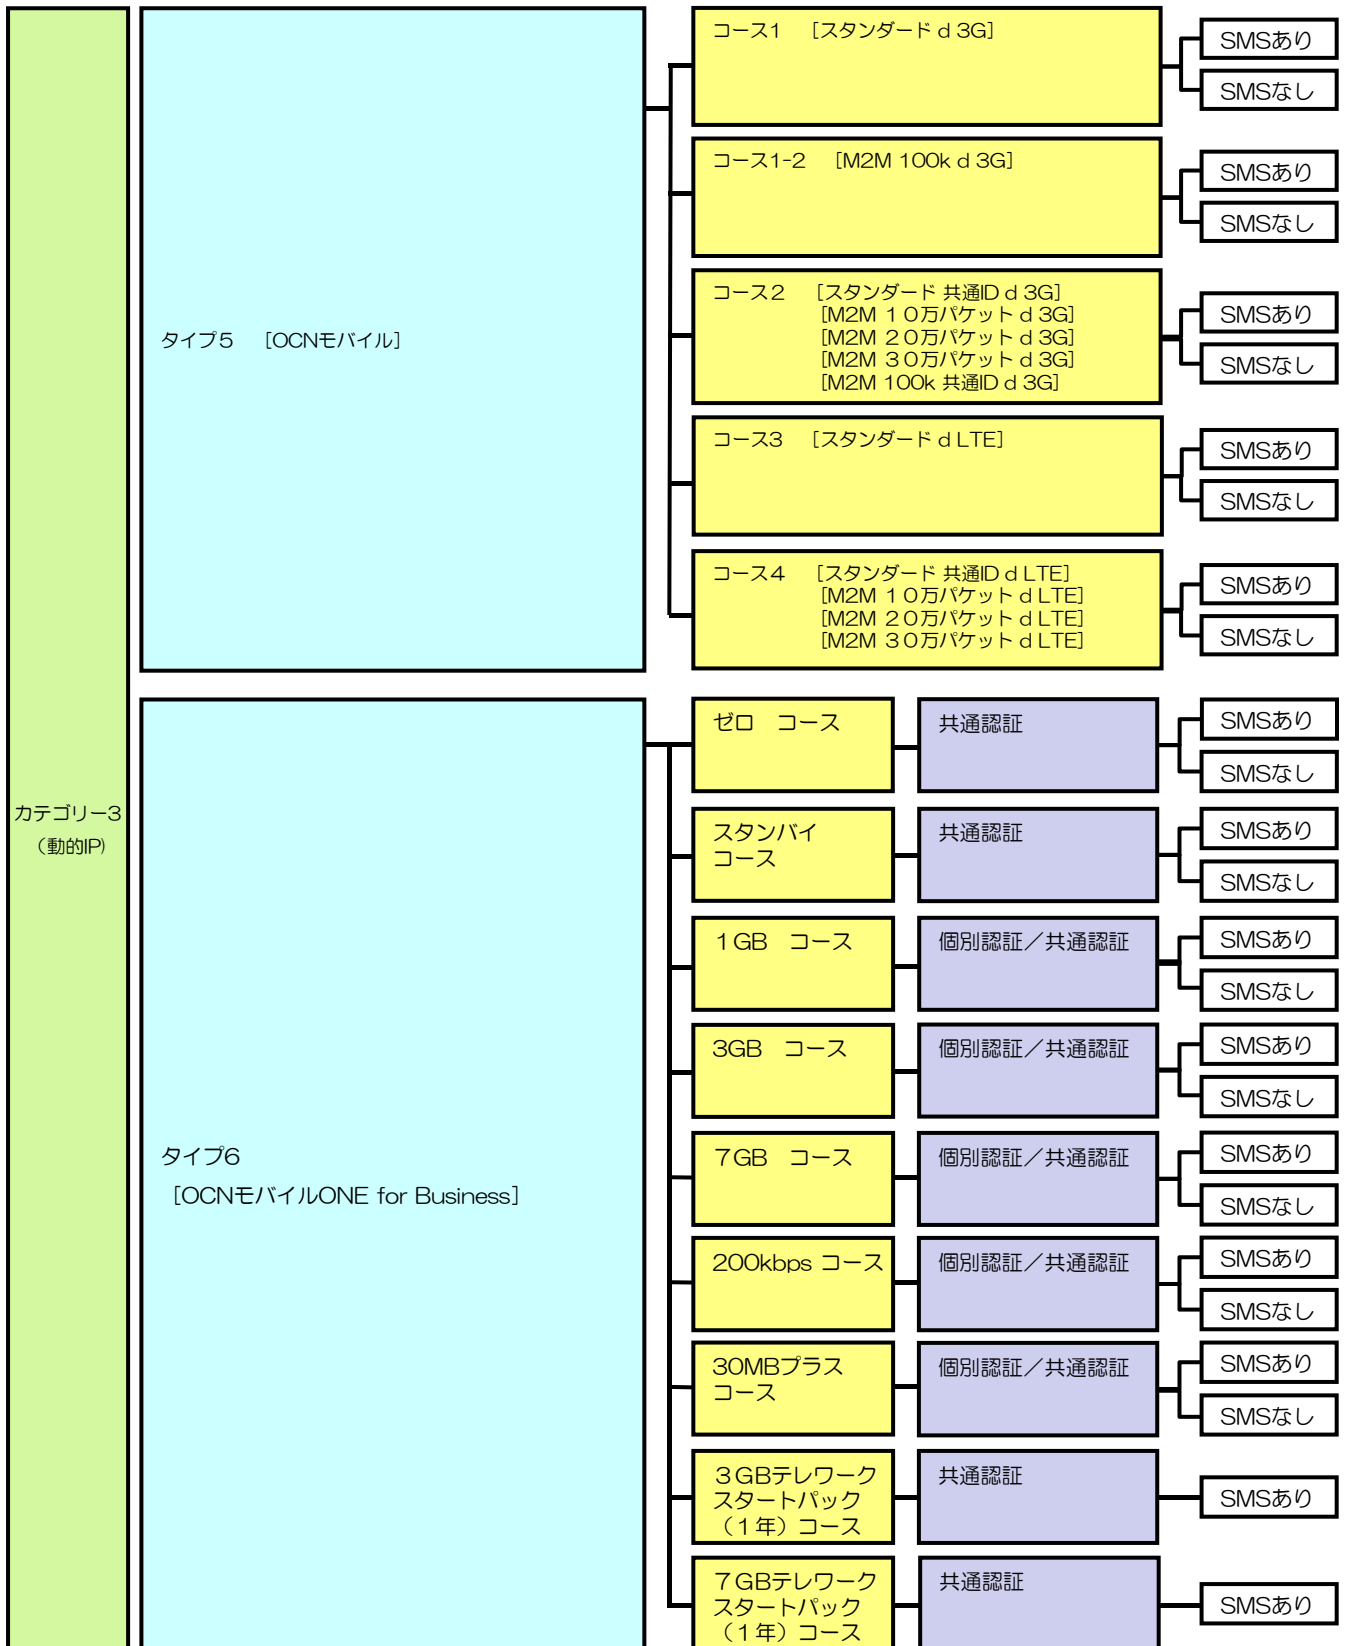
カテゴリー3
（動的IP）

タイプ5 ［OCNモバイル］

コース1 ［スタンダード d 3G］
SMSあり
SMSなし

コース1-2 ［M2M 100k d 3G］
SMSあり
SMSなし

コース2 ［スタンダード 共通ID d 3G］
［M2M １０万パケット d 3G］
［M2M ２０万パケット d 3G］
［M2M ３０万パケット d 3G］
［M2M 100k 共通ID d 3G］
SMSあり
SMSなし

コース3 ［スタンダード d LTE］
SMSあり
SMSなし

コース4 ［スタンダード 共通ID d LTE］
［M2M １０万パケット d LTE］
［M2M ２０万パケット d LTE］
［M2M ３０万パケット d LTE］
SMSあり
SMSなし

タイプ6
［OCNモバイルONE for Business］

ゼロ コース
共通認証
SMSあり
SMSなし

スタンバイ
コース
共通認証
SMSあり
SMSなし

１GB コース
個別認証／共通認証
SMSあり
SMSなし

3GB コース
個別認証／共通認証
SMSあり
SMSなし

７GB コース
個別認証／共通認証
SMSあり
SMSなし

200kbps コース
個別認証／共通認証
SMSあり
SMSなし

30MBプラス
コース
個別認証／共通認証
SMSあり
SMSなし

３GBテレワーク
スタートパック
（１年）コース
共通認証
SMSあり

７GBテレワーク
スタートパック
（１年）コース
共通認証
SMSあり